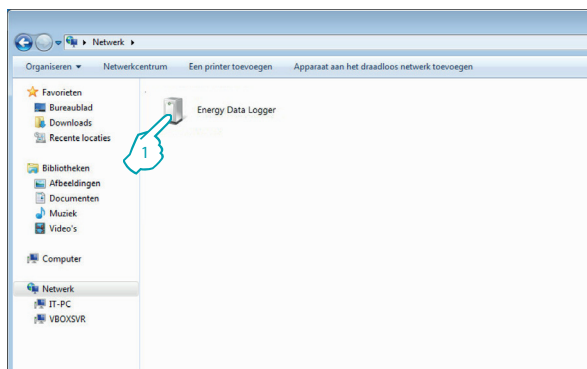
▸ Netwerk ▸

Organiseren ▾ Netwerkcentrum Een printer toevoegen Apparaat aan het draadloos netwerk toevoegen

Favorieten
Bureaublad
Downloads
Recente locaties

Bibliotheken
Afbeeldingen
Documenten
Muziek
Video's

Computer

Netwerk
IT-PC
VBOXSVR

Energy Data Logger

1